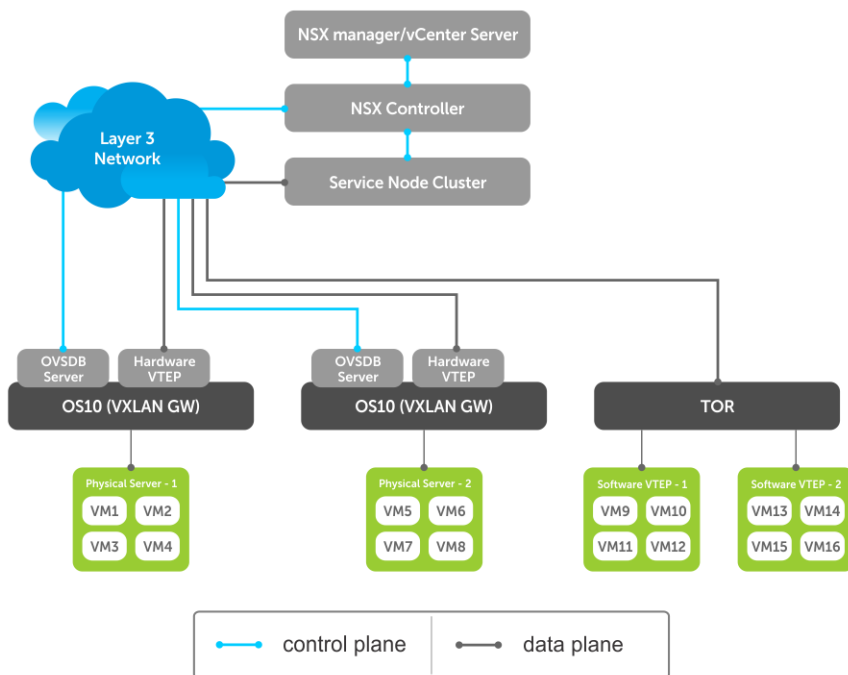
NSX manager/vCenter Server

NSX Controller

Service Node Cluster

Layer 3 Network

OVSDB Server

Hardware VTEP

OS10 (VXLAN GW)

OVSDB Server

Hardware VTEP

OS10 (VXLAN GW)

TOR

Physical Server - 1

VM1 VM2

VM3 VM4

Physical Server - 2

VM5 VM6

VM7 VM8

Software VTEP - 1

VM9 VM10

VM11 VM12

Software VTEP - 2

VM13 VM14

VM15 VM16

control plane

data plane